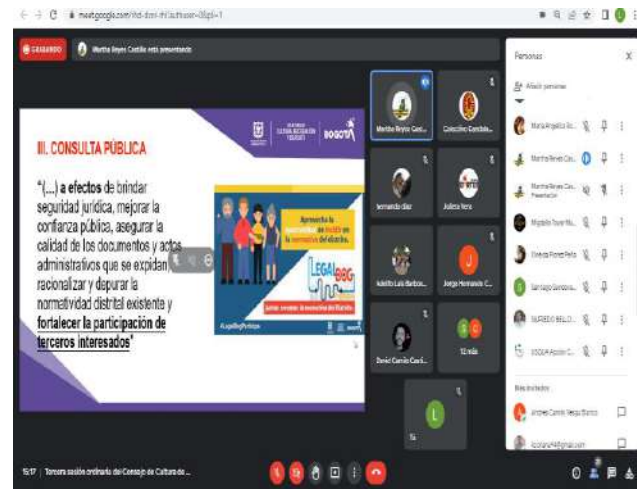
meet.google.com/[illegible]

GRABANDO Martha Reyes Castilla está presentando

III. CONSULTA PÚBLICA

"(...) a efectos de brindar seguridad jurídica, mejorar la confianza pública, asegurar la calidad de los documentos y actos administrativos que se expidan, racionalizar y depurar la normatividad distrital existente y fortalecer la participación de terceros interesados"

ALCALDÍA MAYOR DE BOGOTÁ D.C. CULTURA, RECREACIÓN Y DEPORTE BOGOTÁ

Aprovecha la oportunidad de incidir en la normativa del distrito.

LEGALBOG

#LegalBogParticipa

Martha Reyes Cast...
Colectivo Cambia...
fernando diaz
Julieta Vera
Adolfo Luis Barbos...
Jorge Hernando C...
David Camilo Casti...
12 más
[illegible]

Personas
Añadir personas
María Angélica Ro...
Martha Reyes Cas...
Martha Reyes Cas... Presentador
Migdalia Tovar Ma...
Vivian Flórez Peña
Santiago Santana...
NUBIS BELLO...
VIGGIA Acción C...
Más invitados
Andrea Camila Vega Barros
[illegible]@gmail.com

15:17 | Tercera sesión ordinaria del Consejo de Cultura de...